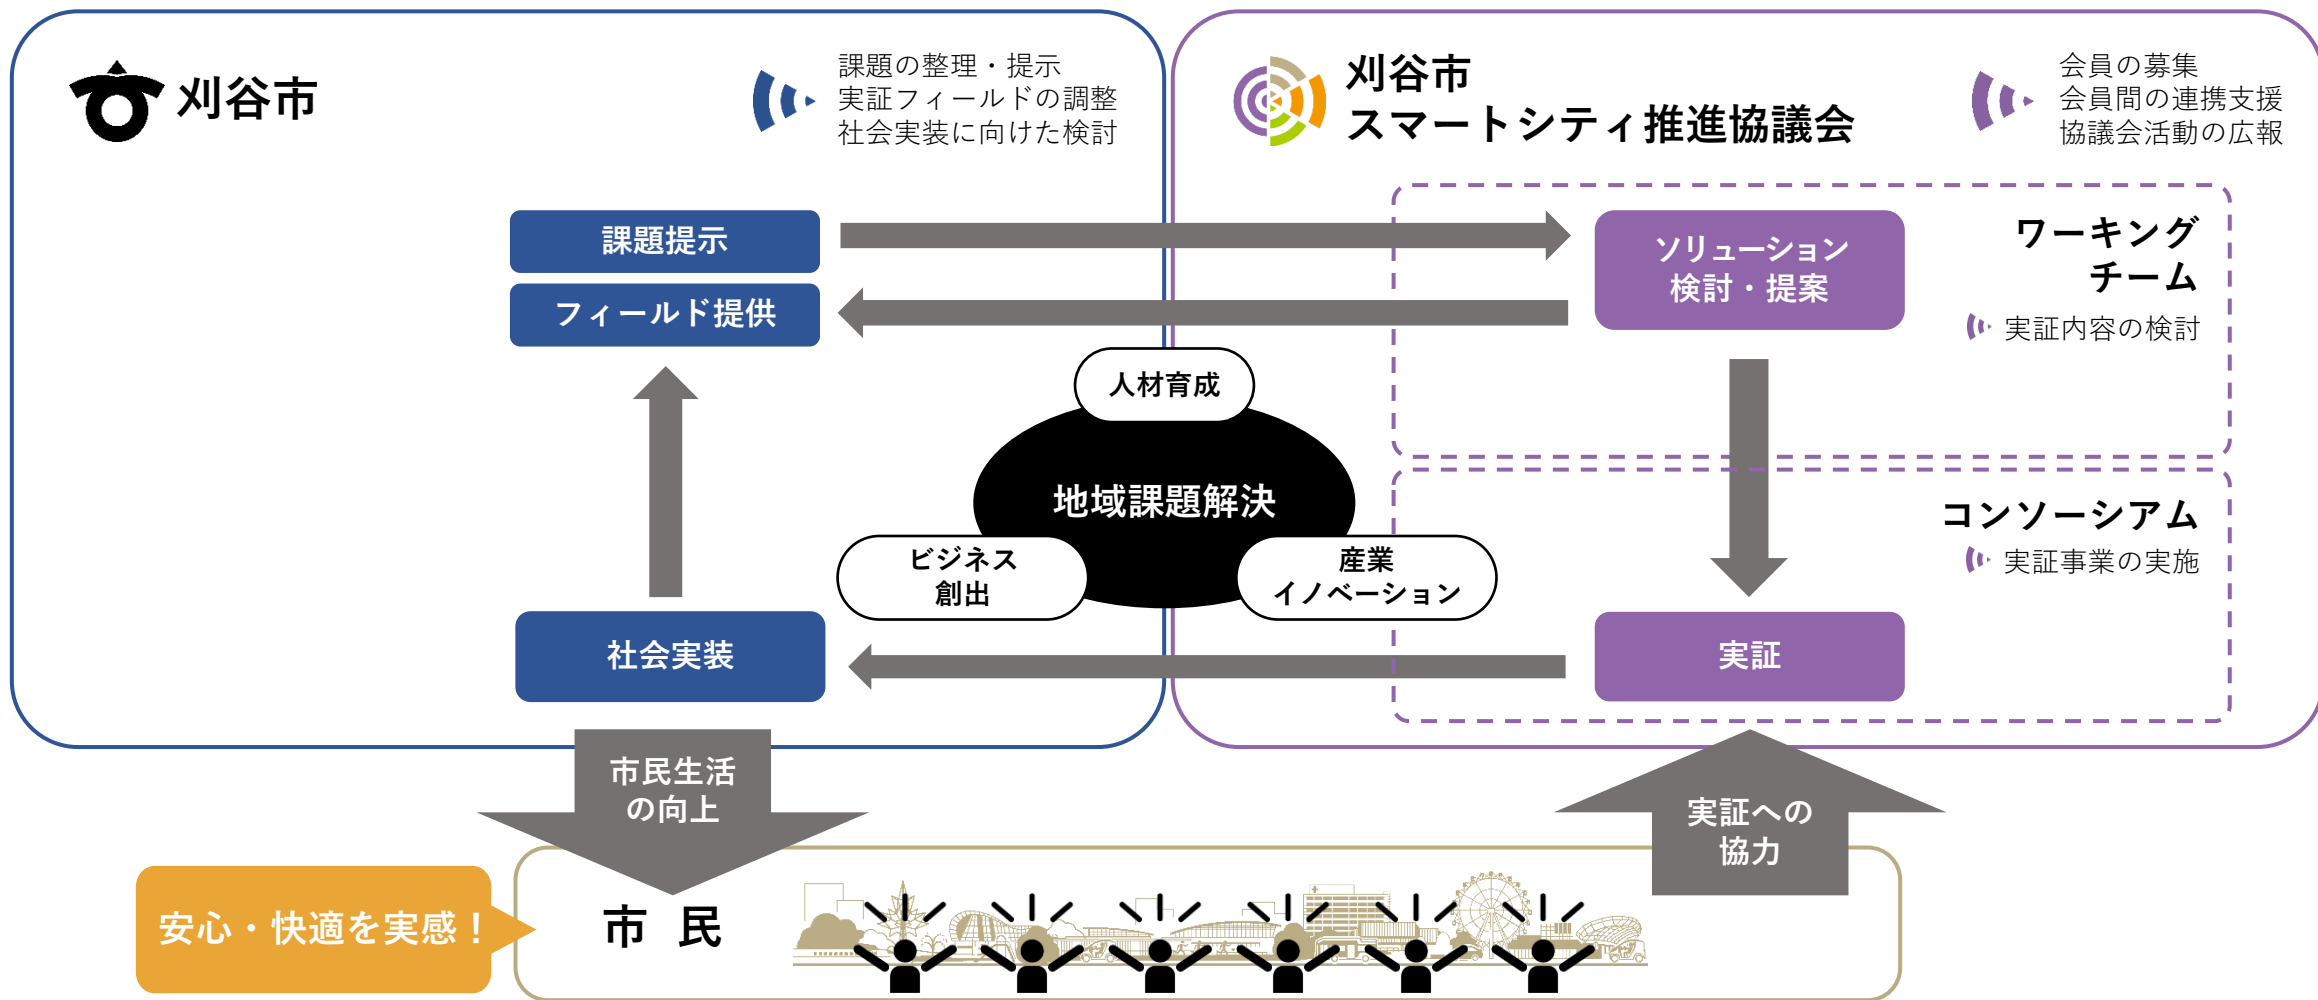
刈谷市

課題の整理・提示
実証フィールドの調整
社会実装に向けた検討

刈谷市
スマートシティ推進協議会

会員の募集
会員間の連携支援
協議会活動の広報

課題提示

フィールド提供

ソリューション
検討・提案

ワーキング
チーム

実証内容の検討

人材育成

地域課題解決

ビジネス
創出

産業
イノベーション

コンソーシアム

実証事業の実施

社会実装

実証

市民生活
の向上

実証への
協力

安心・快適を実感！

市 民